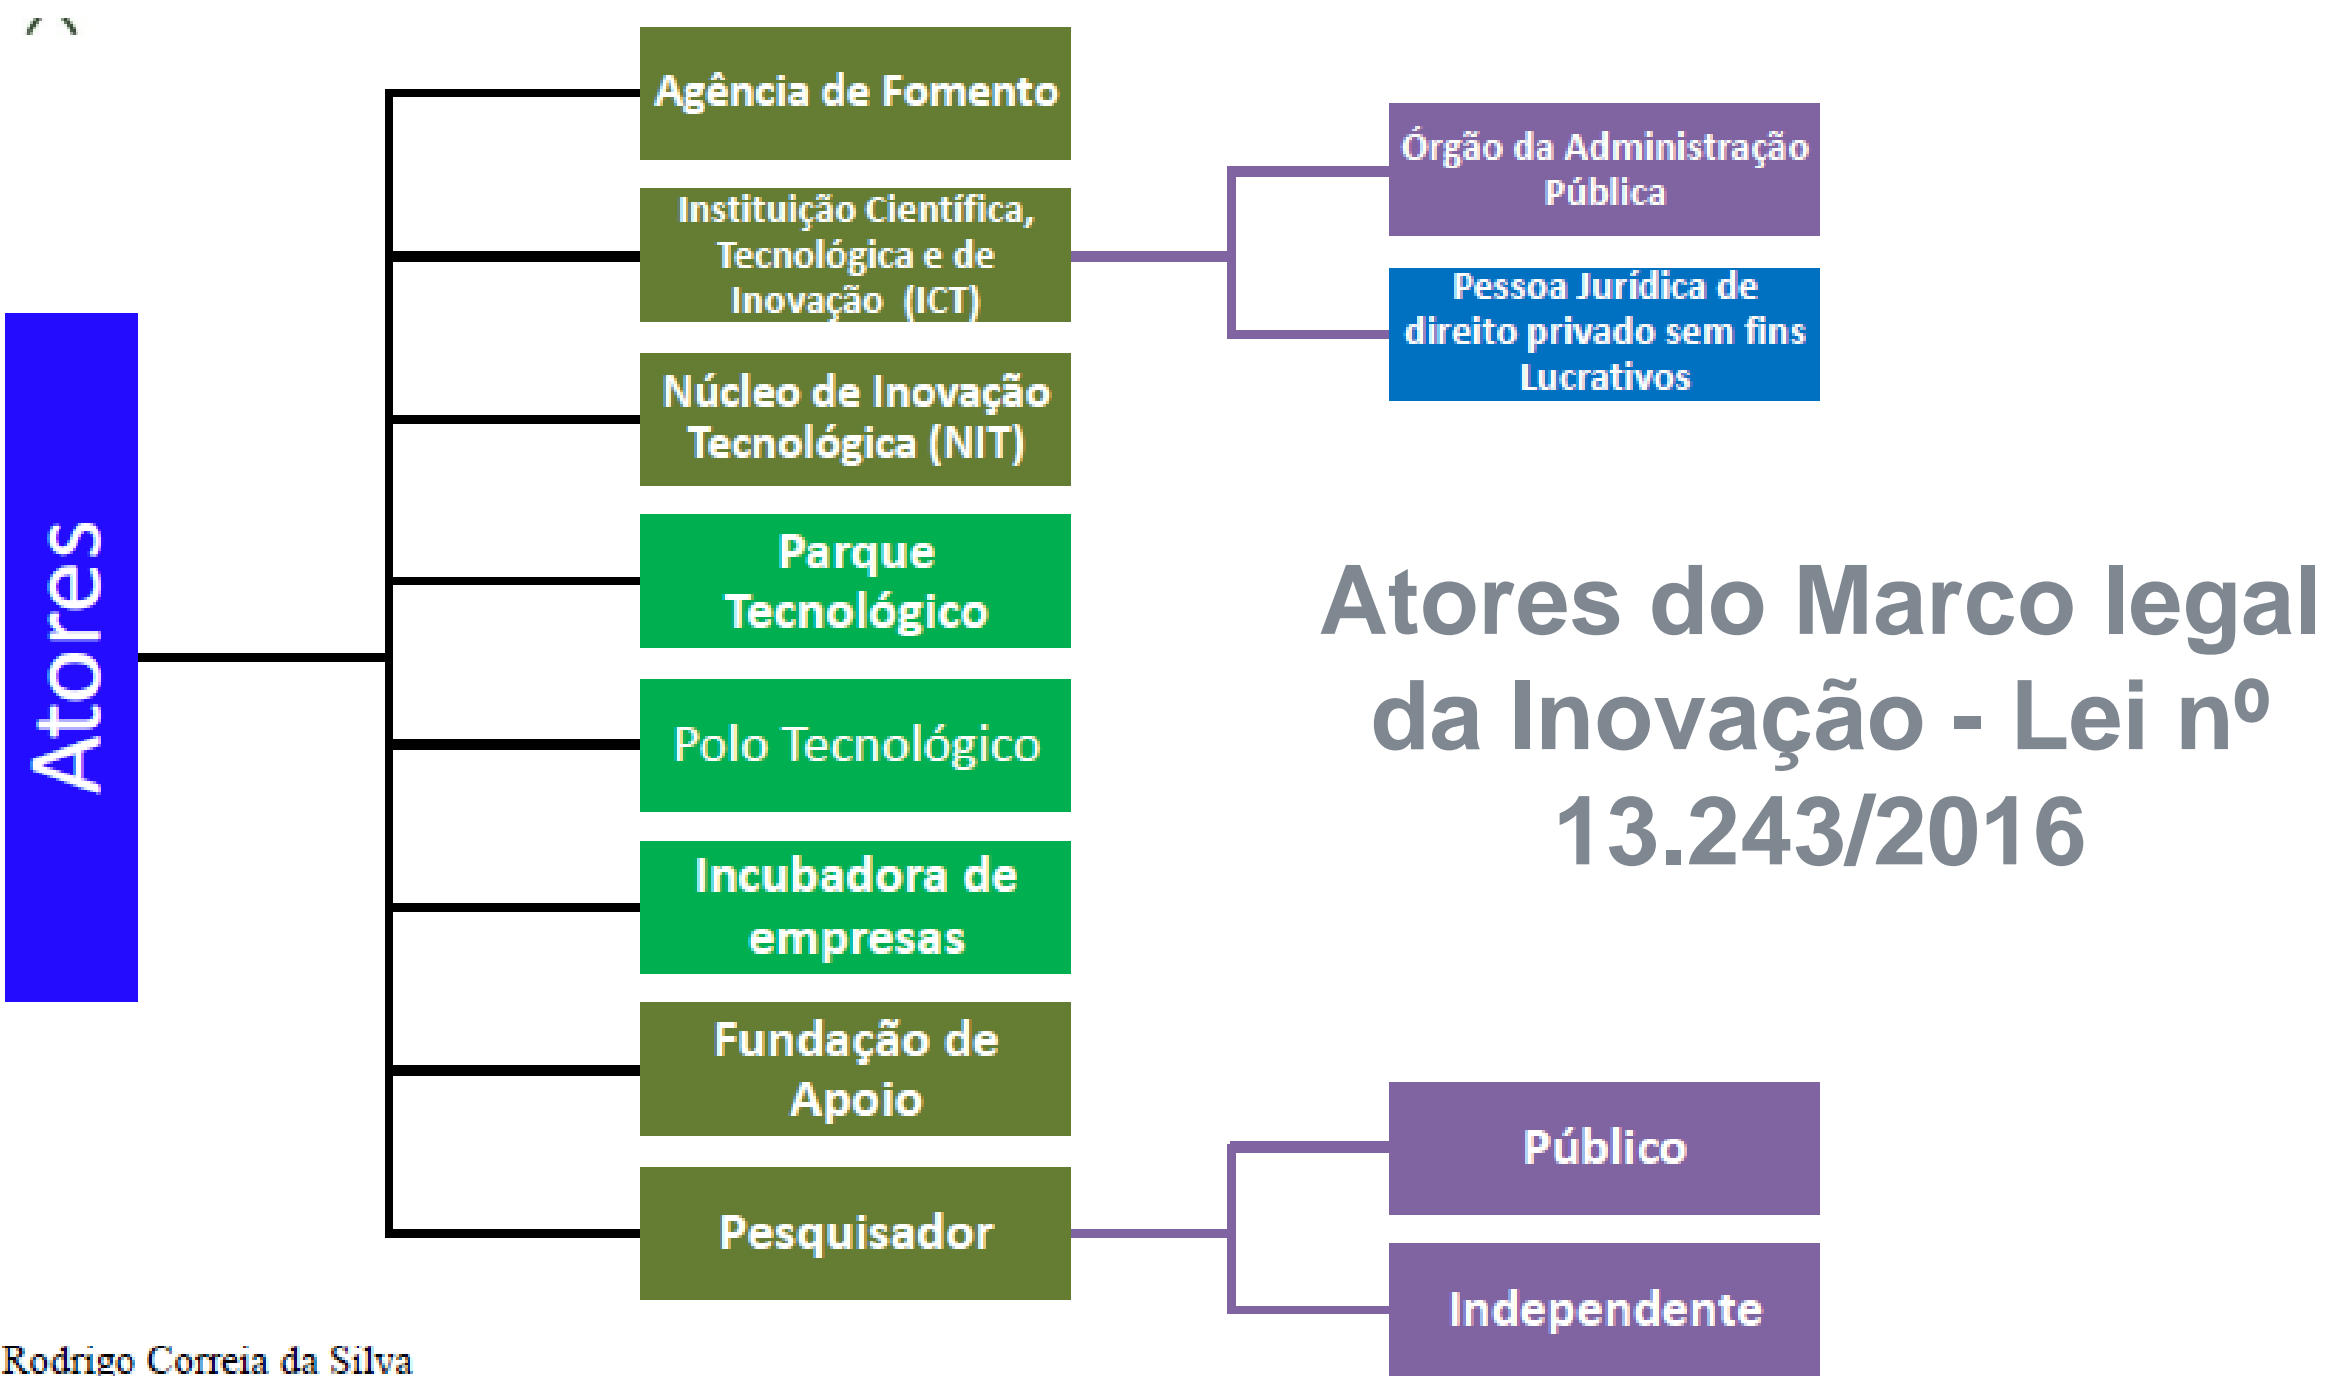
Atores

Agência de Fomento

Instituição Científica, Tecnológica e de Inovação (ICT)

Órgão da Administração Pública

Pessoa Jurídica de direito privado sem fins Lucrativos

Núcleo de Inovação Tecnológica (NIT)

Parque Tecnológico

Polo Tecnológico

Incubadora de empresas

Fundação de Apoio

Pesquisador

Público

Independente

Atores do Marco legal da Inovação - Lei nº 13.243/2016

Rodrigo Correia da Silva